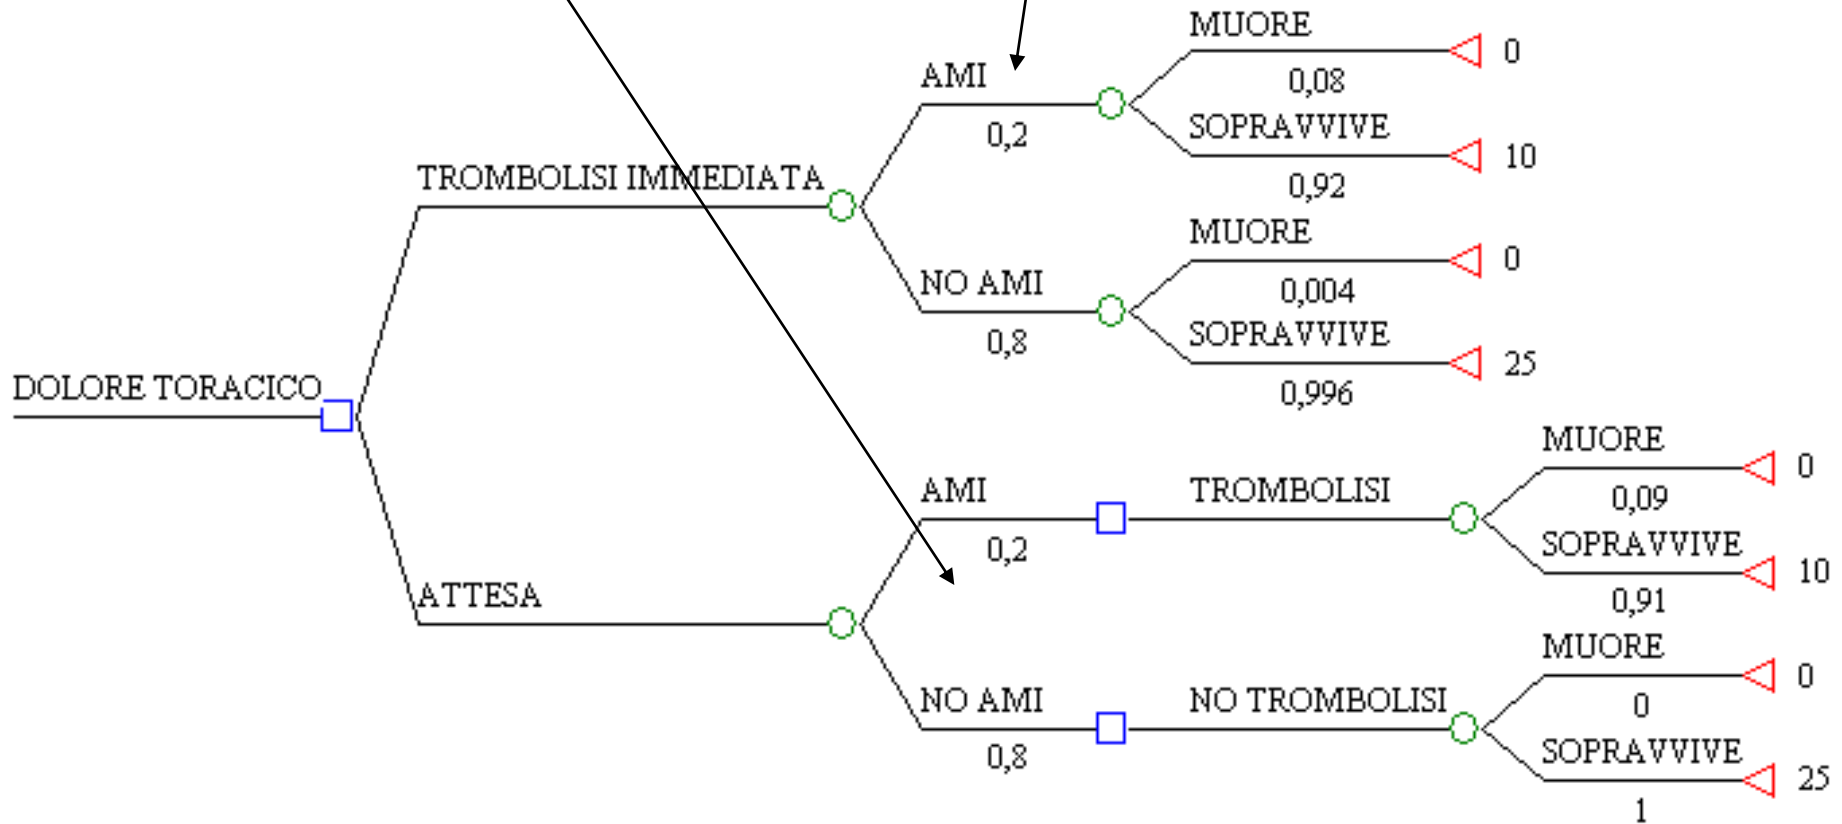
DOLORE TORACICO

TROMBOLISI IMMEDIATA

AMI
0,2

MUORE
0,08
0

SOPRAVVIVE
0,92
10

NO AMI
0,8

MUORE
0,004
0

SOPRAVVIVE
0,996
25

ATTESA

AMI
0,2

TROMBOLISI

MUORE
0,09
0

SOPRAVVIVE
0,91
10

NO AMI
0,8

NO TROMBOLISI

MUORE
0
0

SOPRAVVIVE
1
25